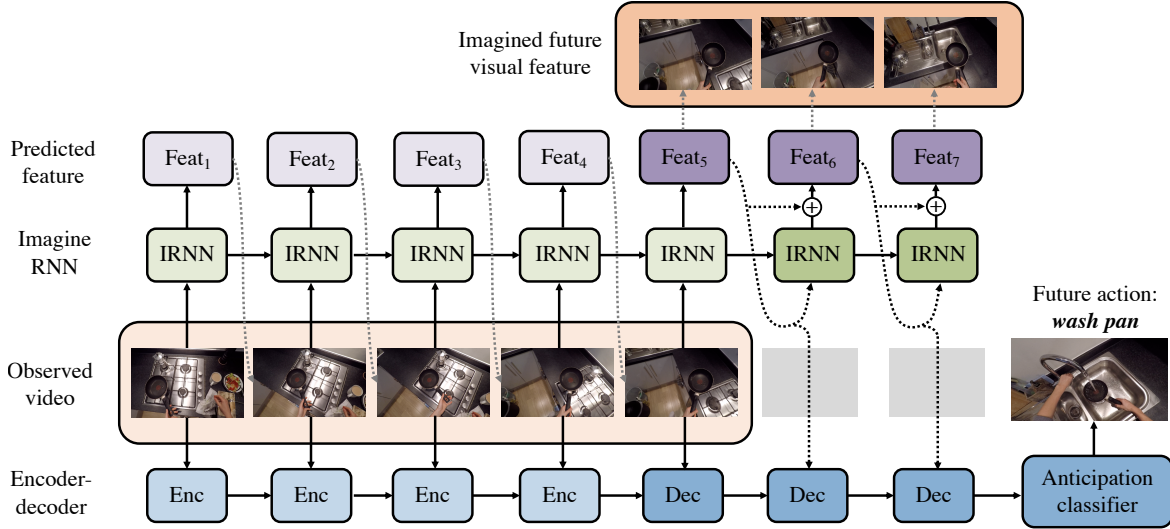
Imagined future visual feature

Predicted feature

Feat$_1$

Feat$_2$

Feat$_3$

Feat$_4$

Feat$_5$

Feat$_6$

Feat$_7$

Imagine RNN

IRNN

IRNN

IRNN

IRNN

IRNN

IRNN

IRNN

Observed video

Future action: ***wash pan***

Encoder-decoder

Enc

Enc

Enc

Enc

Dec

Dec

Dec

Anticipation classifier